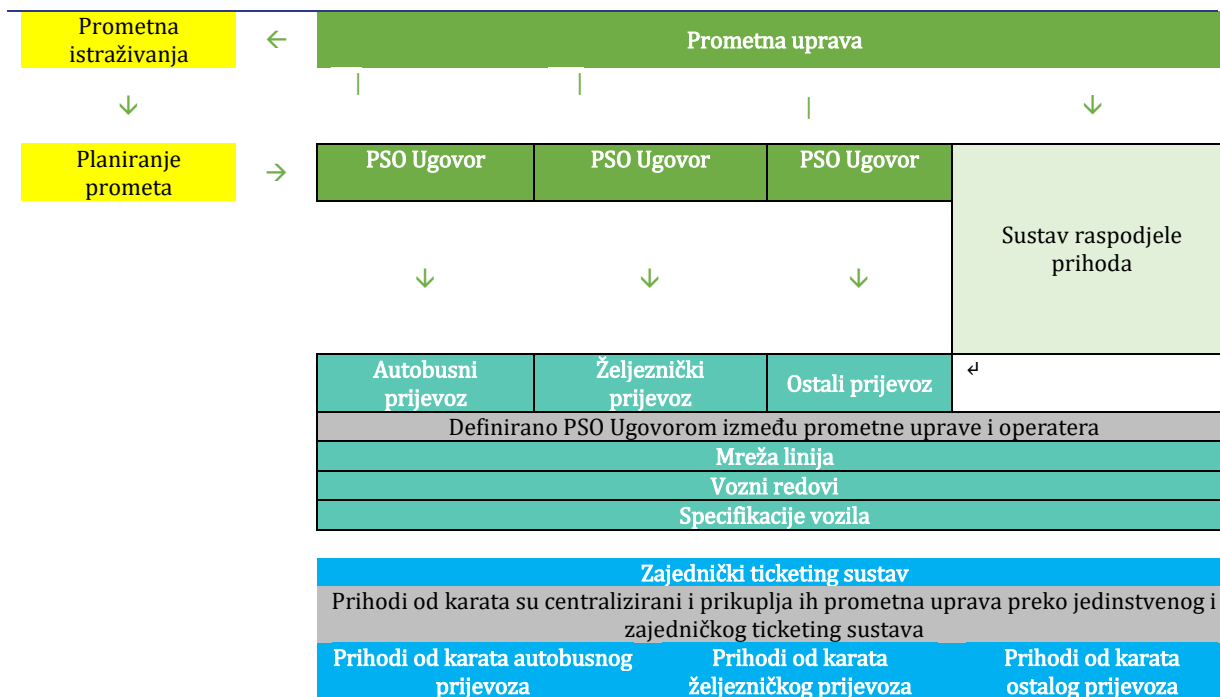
Prometna istraživanja

Prometna uprava

Planiranje prometa

| PSO Ugovor | PSO Ugovor | PSO Ugovor | Sustav raspodjele prihoda |
|---|---|---|---|
| Autobusni prijevoz | Željeznički prijevoz | Ostali prijevoz | |

Definirano PSO Ugovorom između prometne uprave i operatera

Mreža linija

Vozni redovi

Specifikacije vozila

Zajednički ticketing sustav

Prihodi od karata su centralizirani i prikuplja ih prometna uprava preko jedinstvenog i zajedničkog ticketing sustava

| Prihodi od karata autobusnog prijevoza | Prihodi od karata željezničkog prijevoza | Prihodi od karata ostalog prijevoza |
|---|---|---|